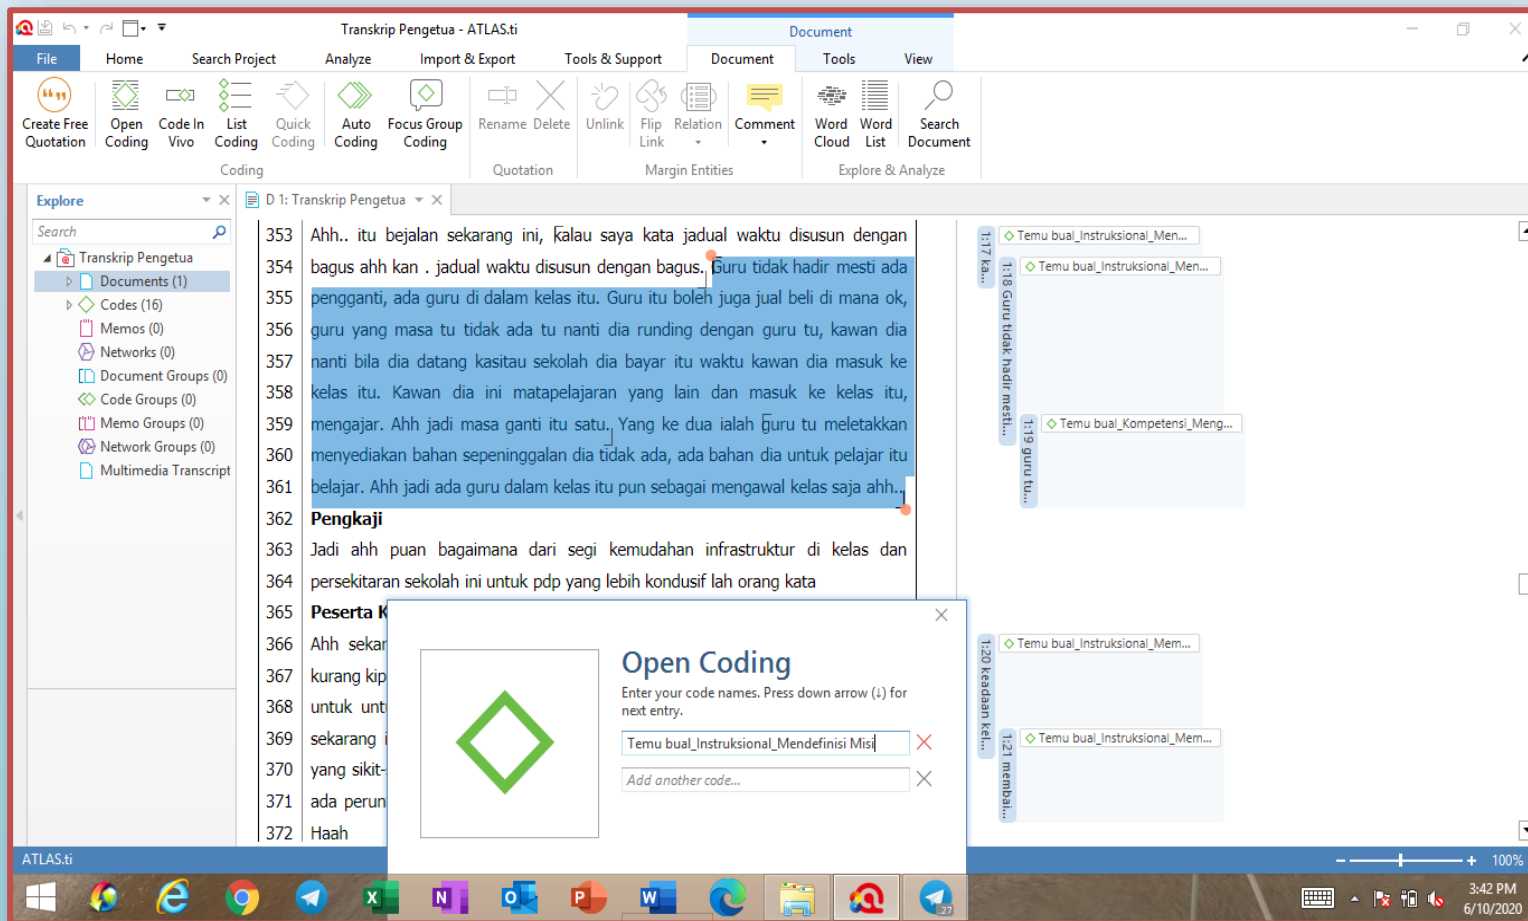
Transkrip Pengetua - ATLAS.ti

Document

File Home Search Project Analyze Import & Export Tools & Support Document Tools View

Create Free Quotation Open Coding Code In Vivo List Coding Quick Coding Auto Coding Focus Group Coding Rename Delete Unlink Flip Link Relation Comment Word Cloud Word List Search Document

Coding Quotation Margin Entities Explore & Analyze

Explore

Search

Transkrip Pengetua
Documents (1)
Codes (16)
Memos (0)
Networks (0)
Document Groups (0)
Code Groups (0)
Memo Groups (0)
Network Groups (0)
Multimedia Transcript

D 1: Transkrip Pengetua

353 Ahh.. itu bejalan sekarang ini, kalau saya kata jadual waktu disusun dengan
354 bagus ahh kan . jadual waktu disusun dengan bagus. Guru tidak hadir mesti ada
355 pengganti, ada guru di dalam kelas itu. Guru itu boleh juga jual beli di mana ok,
356 guru yang masa tu tidak ada tu nanti dia runding dengan guru tu, kawan dia
357 nanti bila dia datang kasitau sekolah dia bayar itu waktu kawan dia masuk ke
358 kelas itu. Kawan dia ini matapelajaran yang lain dan masuk ke kelas itu,
359 mengajar. Ahh jadi masa ganti itu satu. Yang ke dua ialah guru tu meletakkan
360 menyediakan bahan sepeninggalan dia tidak ada, ada bahan dia untuk pelajar itu
361 belajar. Ahh jadi ada guru dalam kelas itu pun sebagai mengawal kelas saja ahh..
362 Pengkaji
363 Jadi ahh puan bagaimana dari segi kemudahan infrastruktur di kelas dan
364 persekitaran sekolah ini untuk pdp yang lebih kondusif lah orang kata
365 Peserta K
366 Ahh sekar
367 kurang kip
368 untuk unt
369 sekarang i
370 yang sikit-
371 ada perun
372 Haah

1:17 ka...
Temu bual_Instruksional_Men...
1:18 Guru tidak hadir mesti...
Temu bual_Instruksional_Men...
1:19 guru tu...
Temu bual_Kompetensi_Meng...
1:20 keadaan kel...
Temu bual_Instruksional_Mem...
1:21 membai...
Temu bual_Instruksional_Mem...

Open Coding
Enter your code names. Press down arrow (↓) for next entry.
Temu bual_Instruksional_Mendefinisi Misi
Add another code...

ATLAS.ti
100%
3:42 PM
6/10/2020